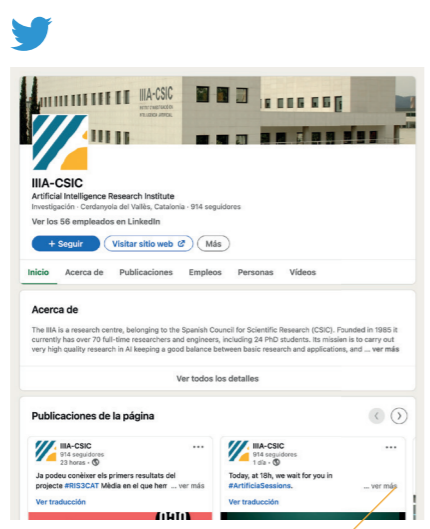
IIIA-CSIC

IIIA-CSIC
Artificial Intelligence Research Institute
Investigación · Cerdanyola del Vallès, Catalonia · 914 seguidores
Ver los 56 empleados en LinkedIn

+ Seguir
Visitar sitio web
Más

Inicio
Acerca de
Publicaciones
Empleos
Personas
Vídeos

Acerca de
The IIIA is a research centre, belonging to the Spanish Council for Scientific Research (CSIC). Founded in 1985 it currently has over 70 full-time researchers and engineers, including 24 PhD students. Its mission is to carry out very high quality research in AI keeping a good balance between basic research and applications, and ... ver más

Ver todos los detalles

Publicaciones de la página

IIIA-CSIC
914 seguidores
23 horas ·
Ja podeu conèixer els primers resultats del projecte #RIS3CAT Mèdia en el que hem ... ver más
Ver traducción

IIIA-CSIC
914 seguidores
1 día ·
Today, at 18h, we wait for you in #ArtificiaSessions. ... ver más
Ver traducción